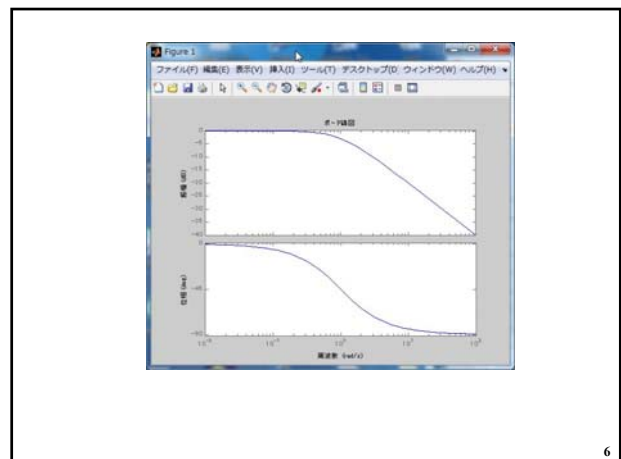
Figure 1

ファイル(F) 編集(E) 表示(V) 挿入(I) ツール(T) デスクトップ(D) ウィンドウ(W) ヘルプ(H)

ボード線図

振幅 (dB)

0
-5
-10
-15
-20
-25
-30
-35
-40

位相 (deg)

0
-45
-90

$10^{-2}$ $10^{-1}$ $10^{0}$ $10^{1}$ $10^{2}$

周波数 (rad/s)

6